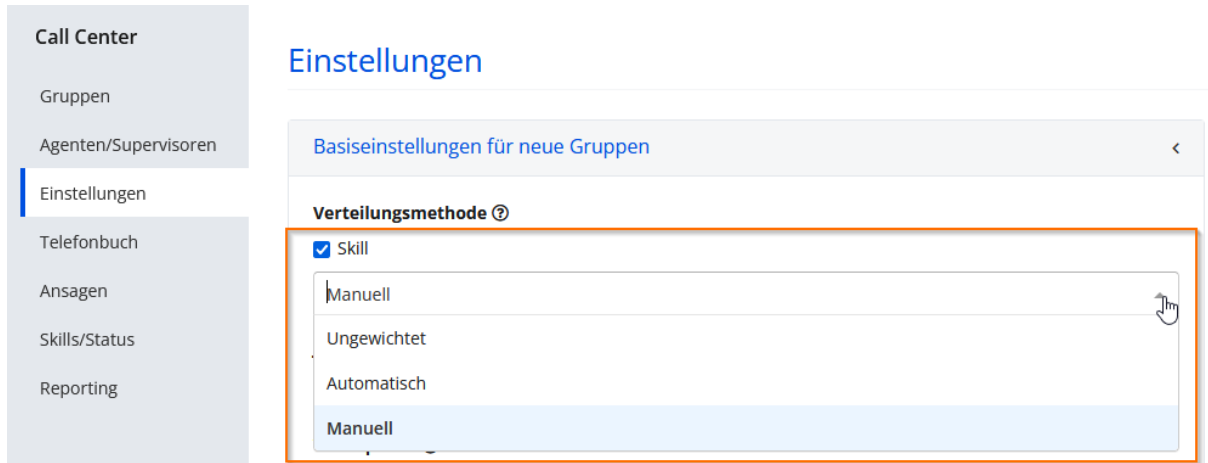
Call Center

Gruppen

Agenten/Supervisoren

Einstellungen

Telefonbuch

Ansagen

Skills/Status

Reporting

Einstellungen

Basiseinstellungen für neue Gruppen

Verteilungsmethode

Skill

Manuell

Ungewichtet

Automatisch

Manuell